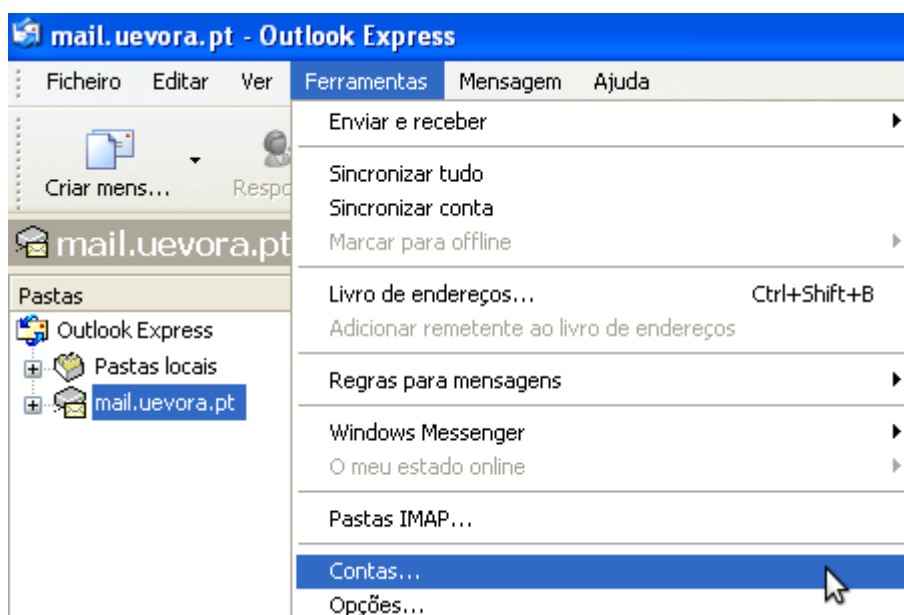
mail.uevora.pt - Outlook Express

Ficheiro Editar Ver Ferramentas Mensagem Ajuda

Criar mens... Respo

mail.uevora.pt

Pastas
Outlook Express
Pastas locais
mail.uevora.pt

Enviar e receber
Sincronizar tudo
Sincronizar conta
Marcar para offline
Livro de endereços... Ctrl+Shift+B
Adicionar remetente ao livro de endereços
Regras para mensagens
Windows Messenger
O meu estado online
Pastas IMAP...
Contas...
Opções...